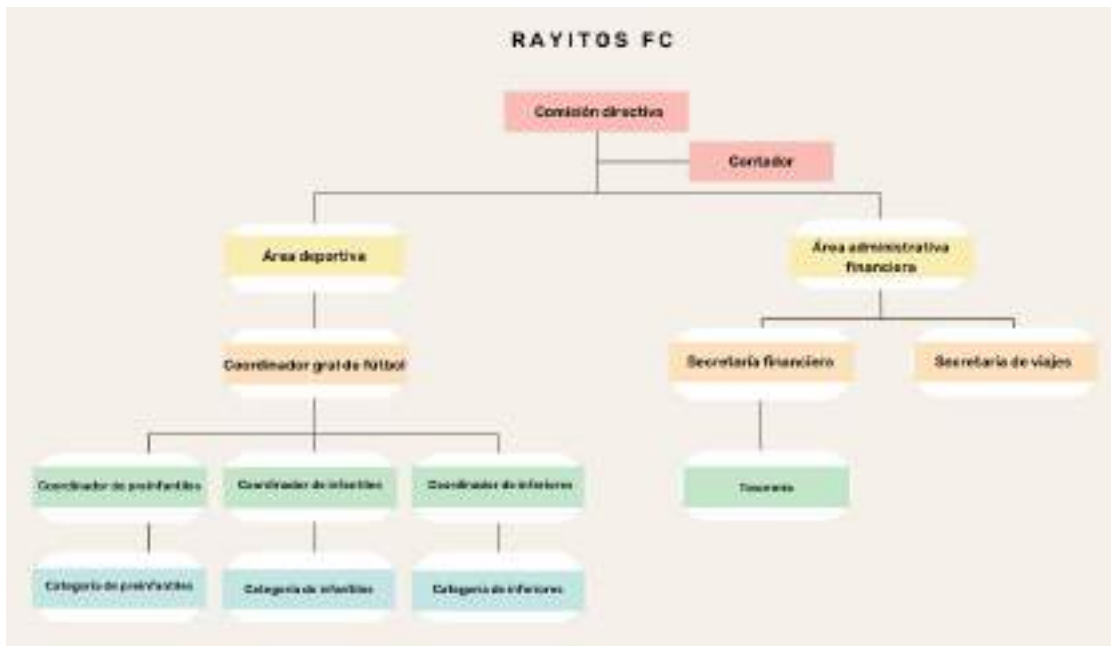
RAYITOS FC

Comisión directiva

Contador

Área deportiva

Área administrativa financiera

Coordinador gral de fútbol

Secretaría financiero

Secretaría de viajes

Coordinador de preinfantiles

Coordinador de infantiles

Coordinador de inferiores

Tesorero

Categoría de preinfantiles

Categoría de infantiles

Categoría de inferiores